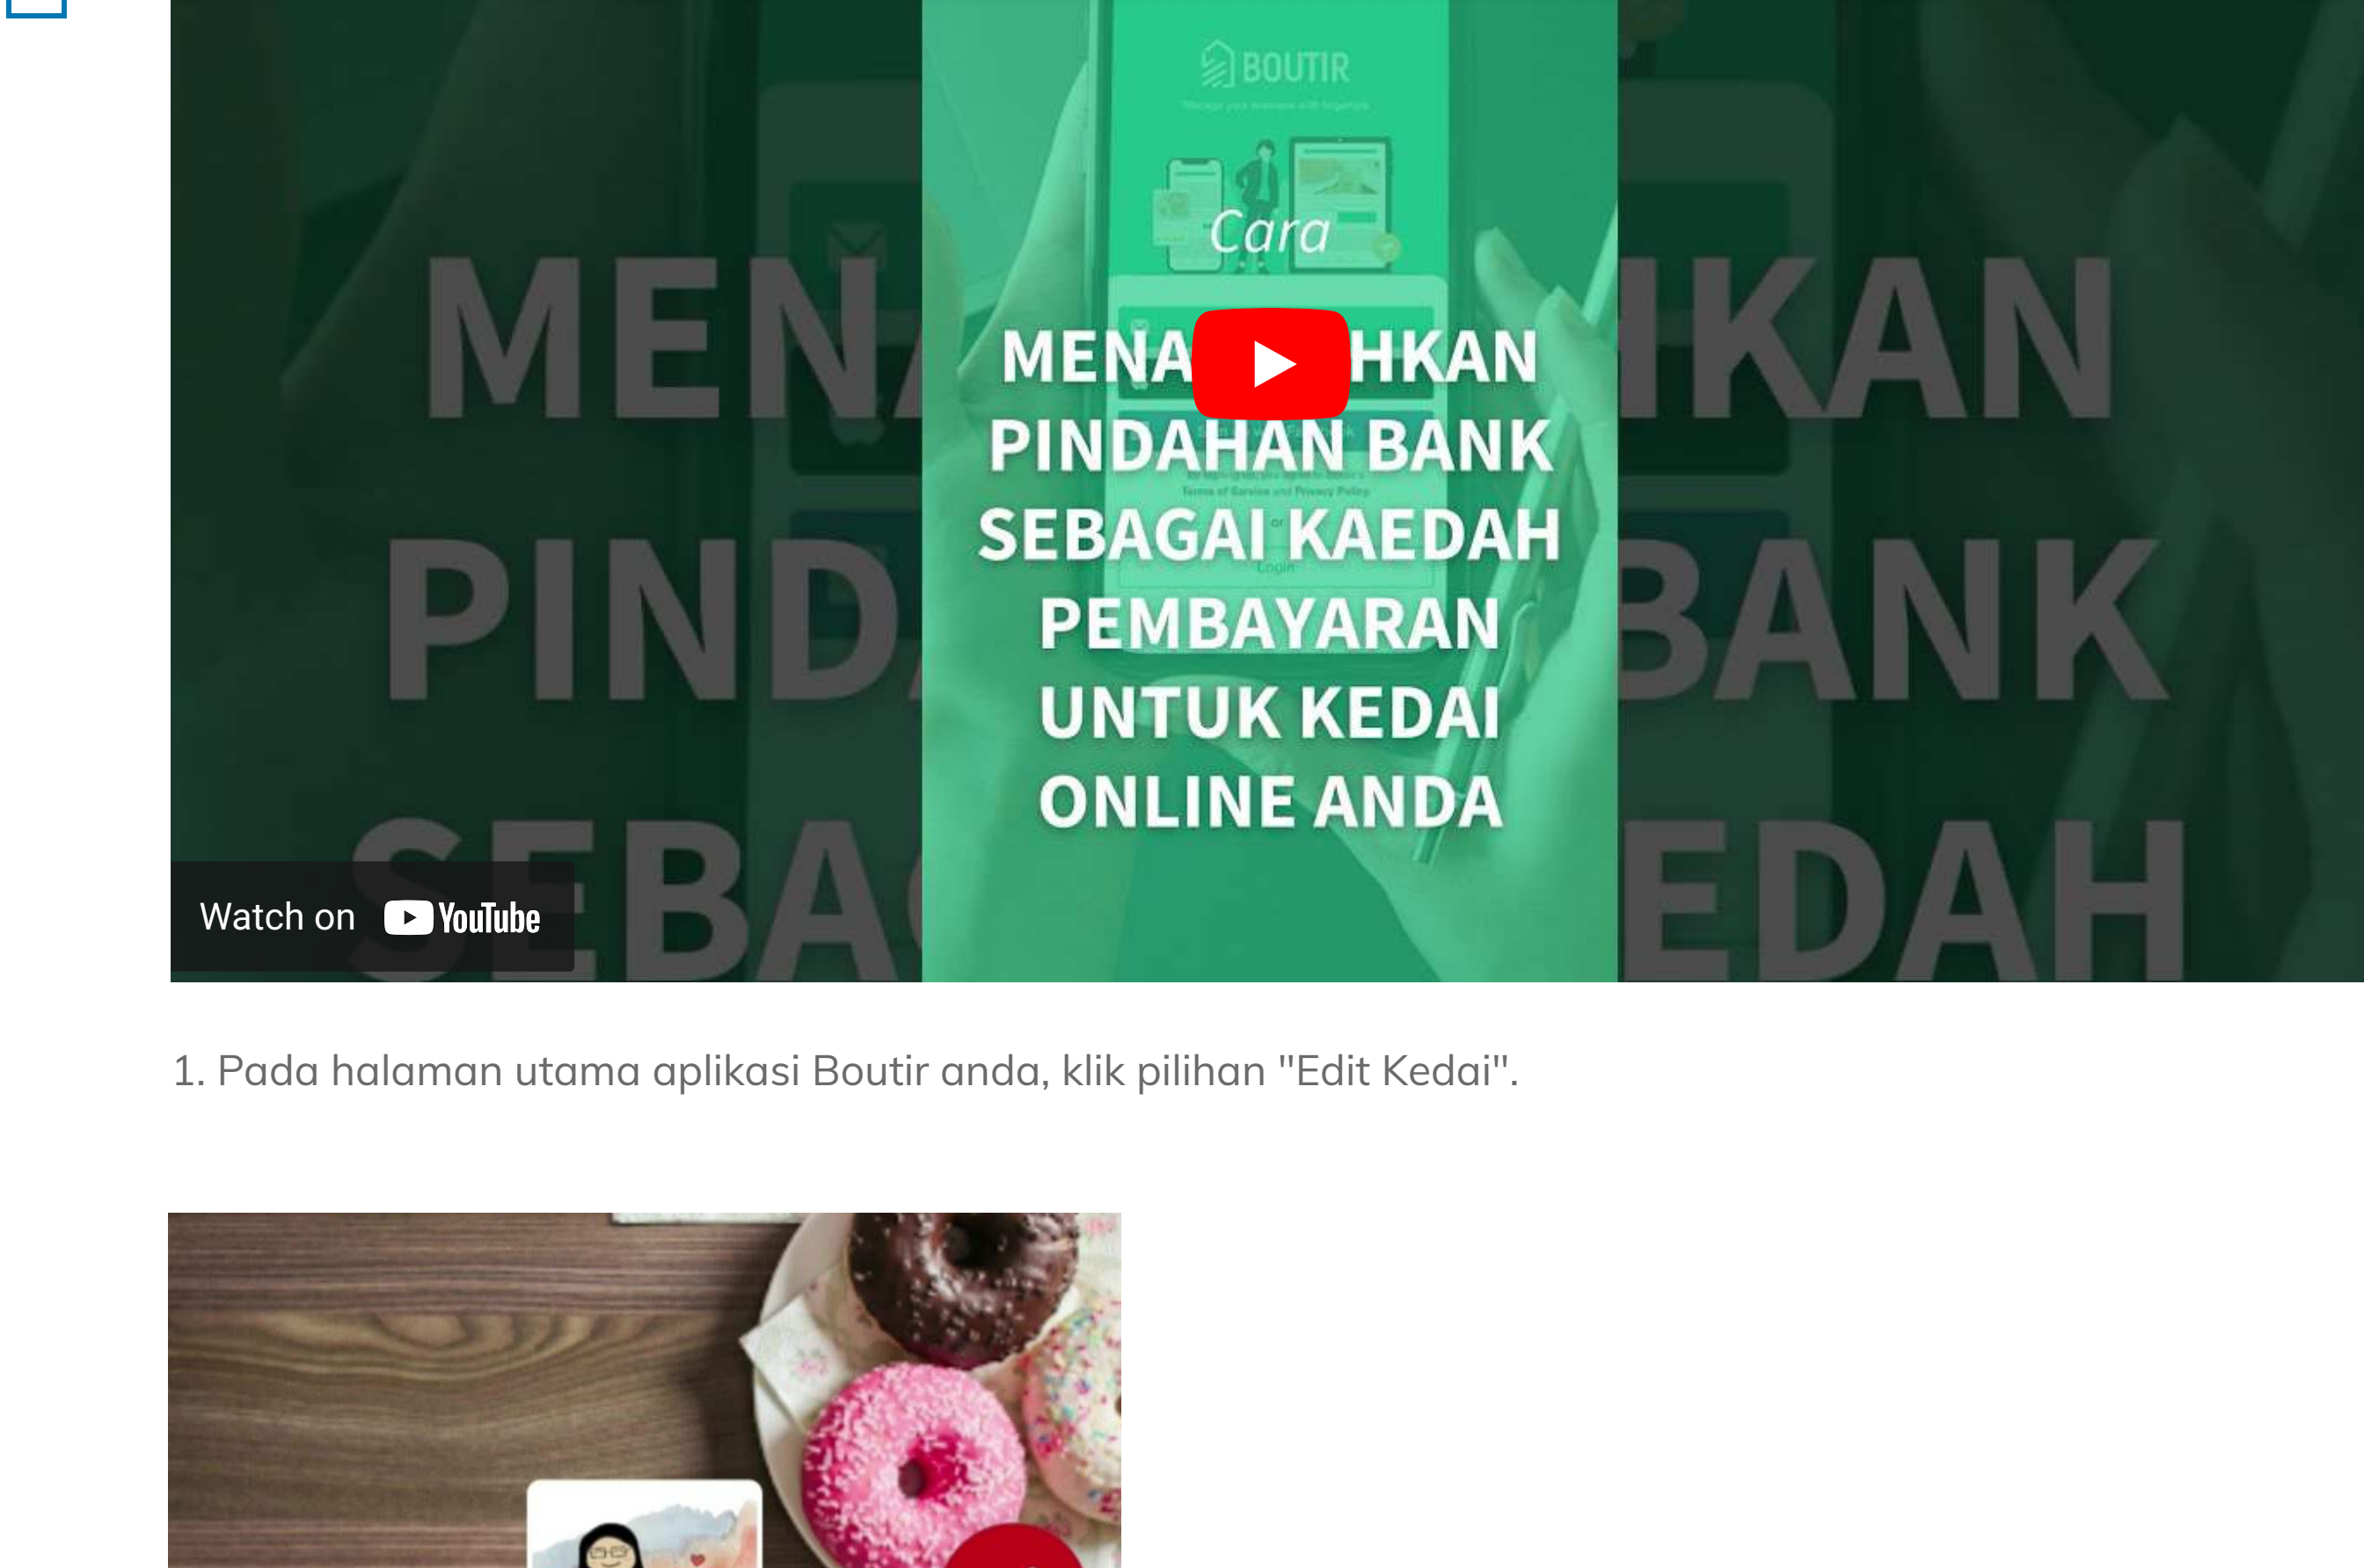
BOUTIR

Cara

MENA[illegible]HKAN PINDAHAN BANK SEBAGAI KAEDAH PEMBAYARAN UNTUK KEDAI ONLINE ANDA

MEN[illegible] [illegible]IKAN PIND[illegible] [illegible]BANK SEBA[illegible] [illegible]EDAH

Watch on YouTube

1. Pada halaman utama aplikasi Boutir anda, klik pilihan "Edit Kedai".